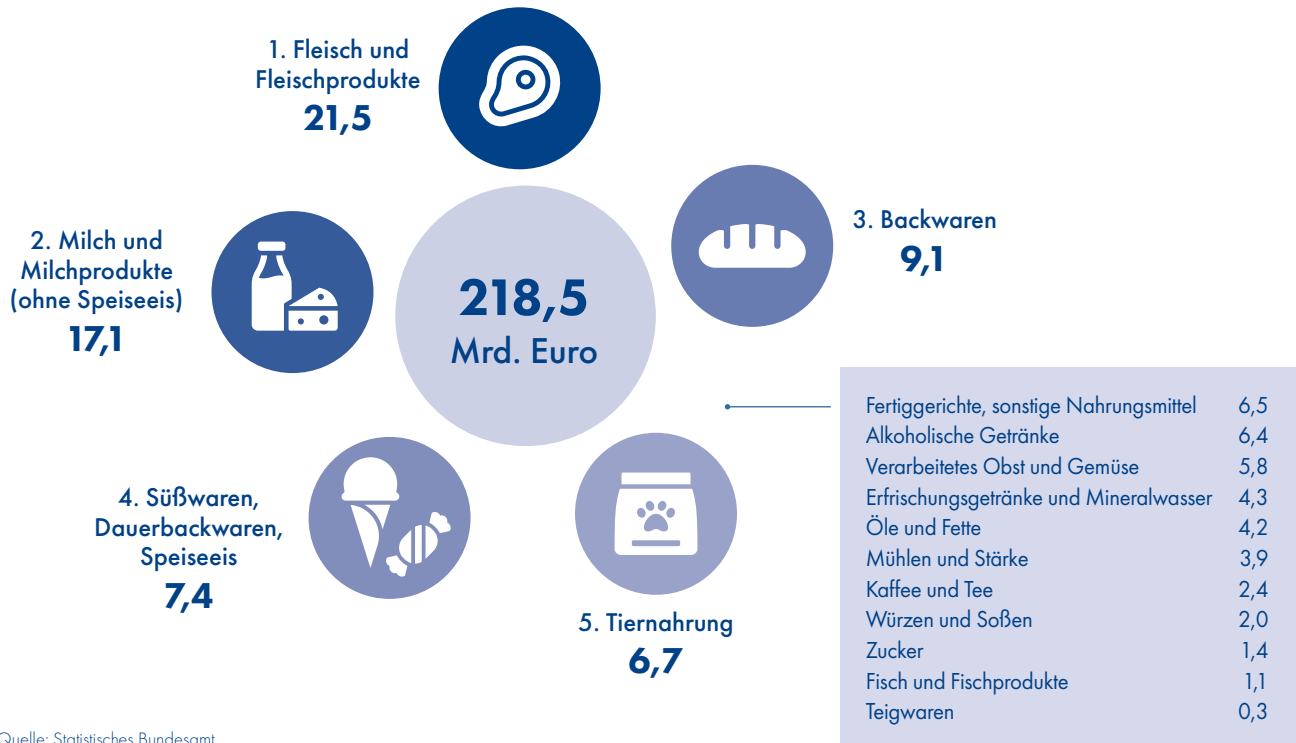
1. Fleisch und Fleischprodukte
21,5

2. Milch und Milchprodukte (ohne Speiseeis)
17,1

218,5
Mrd. Euro

3. Backwaren
9,1

4. Süßwaren, Dauerbackwaren, Speiseeis
7,4

5. Tiernahrung
6,7

| | |
|---|---|
| Fertiggerichte, sonstige Nahrungsmittel | 6,5 |
| Alkoholische Getränke | 6,4 |
| Verarbeitetes Obst und Gemüse | 5,8 |
| Erfrischungsgetränke und Mineralwasser | 4,3 |
| Öle und Fette | 4,2 |
| Mühlen und Stärke | 3,9 |
| Kaffee und Tee | 2,4 |
| Würzen und Soßen | 2,0 |
| Zucker | 1,4 |
| Fisch und Fischprodukte | 1,1 |
| Teigwaren | 0,3 |

Quelle: Statistisches Bundesamt